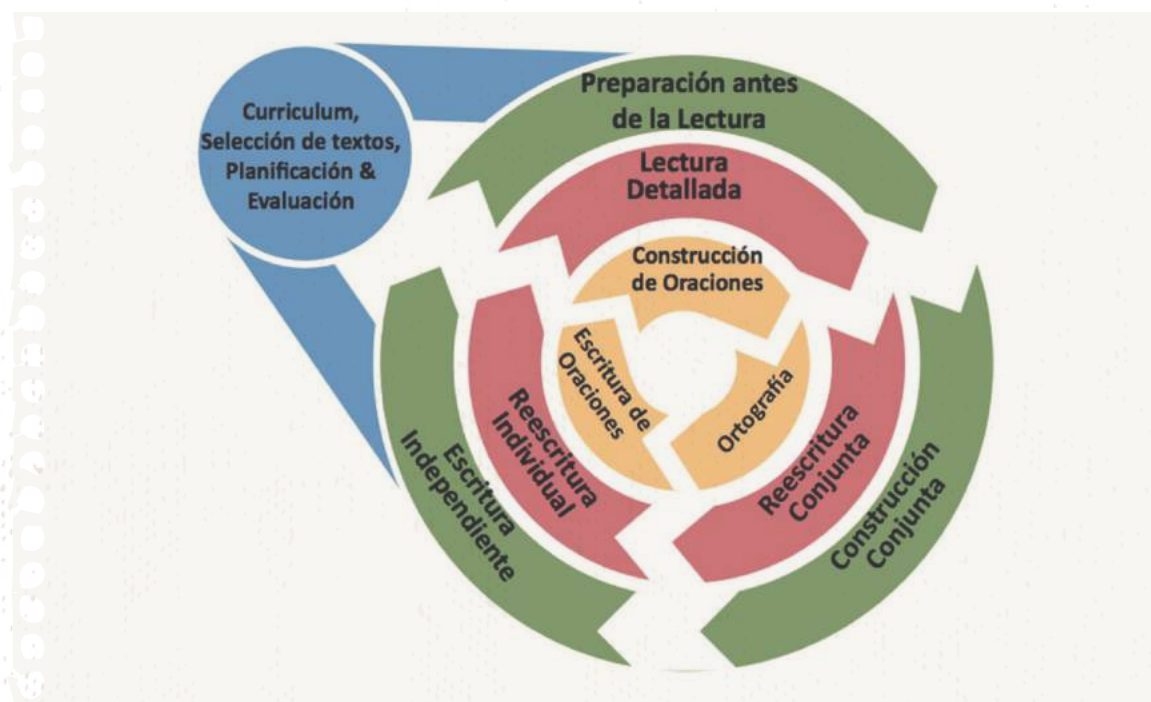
Curriculum, Selección de textos, Planificación & Evaluación

Preparación antes de la Lectura

Lectura Detallada

Construcción de Oraciones

Ortografía

Escritura de Oraciones

Reescritura Individual

Reescritura Conjunta

Escritura Independiente

Construcción Conjunta